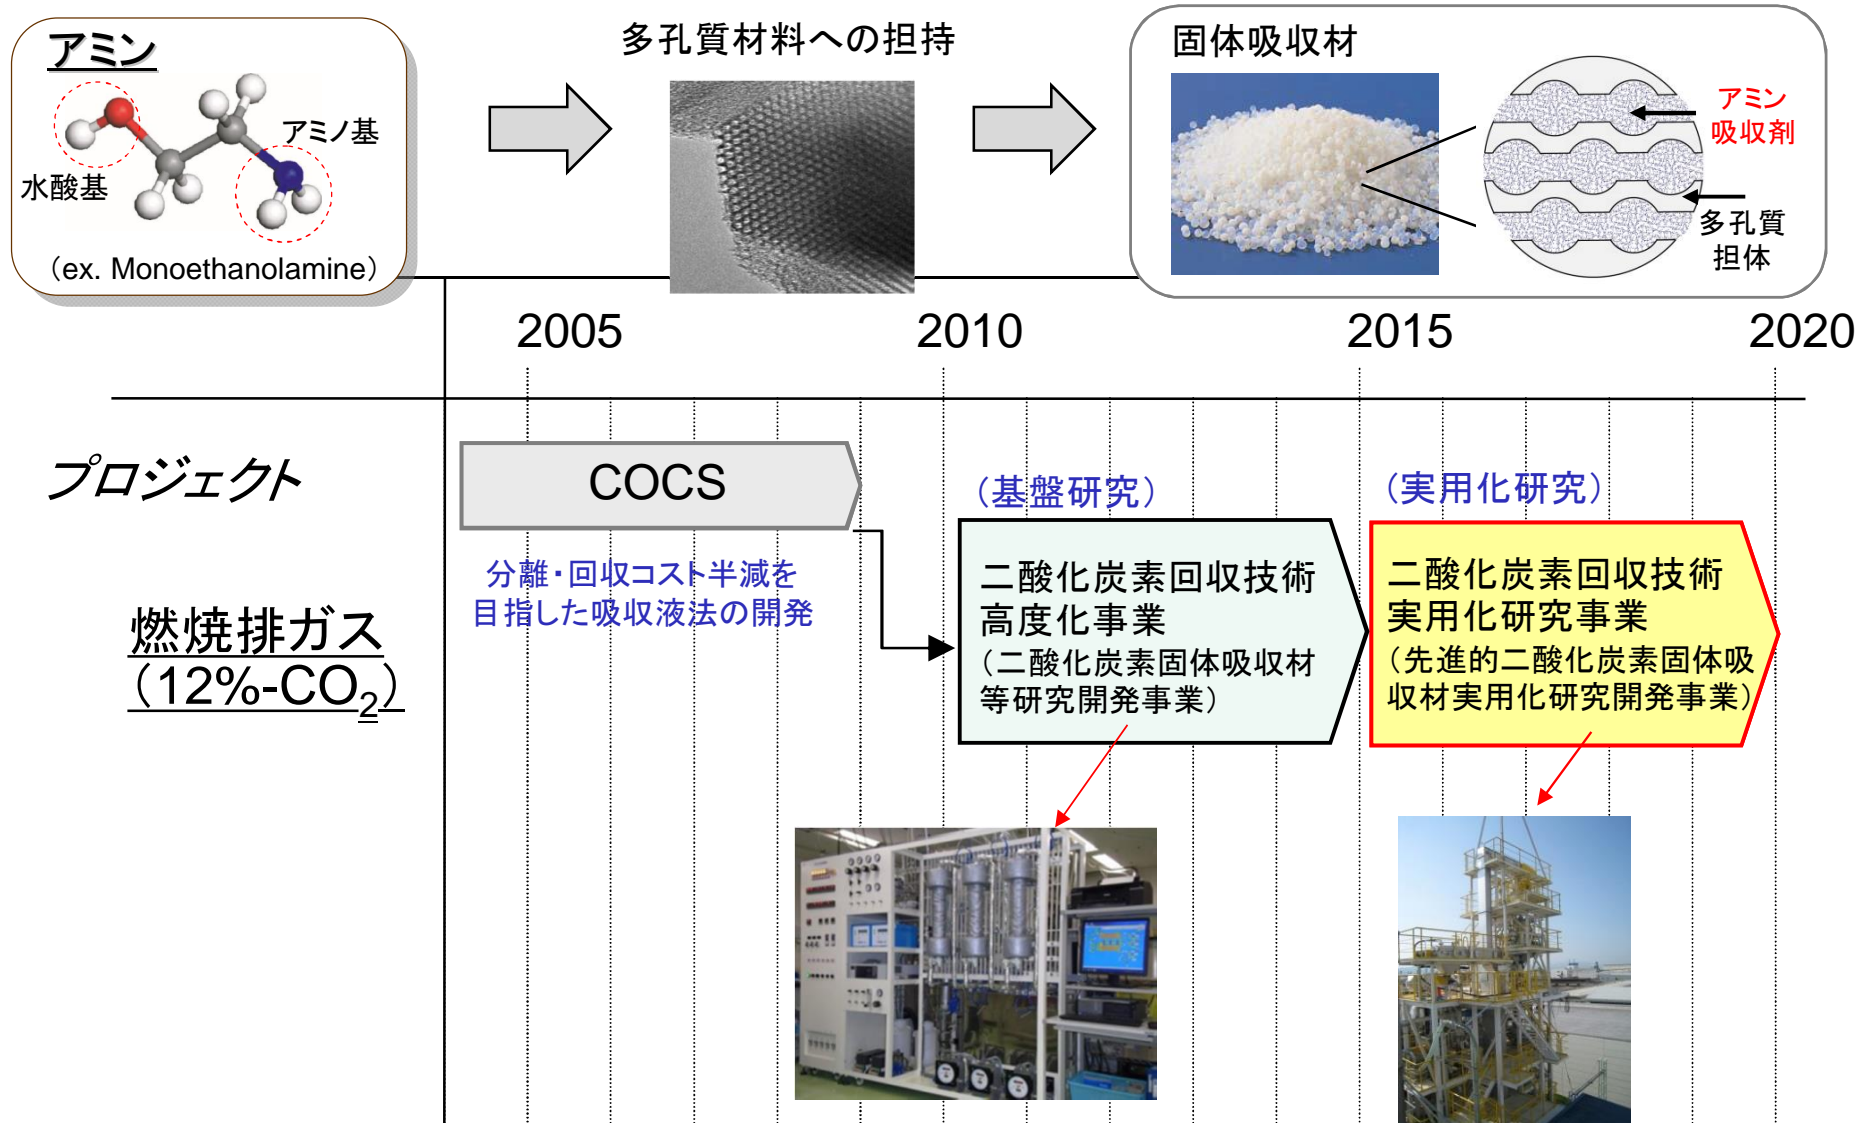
アミン

水酸基

アミノ基

(ex. Monoethanolamine)

多孔質材料への担持

固体吸収材

アミン吸収剤

多孔質担体

2005

2010

2015

2020

プロジェクト

COCS

分離・回収コスト半減を目指した吸収液法の開発

(基盤研究)

二酸化炭素回収技術高度化事業

(二酸化炭素固体吸収材等研究開発事業)

(実用化研究)

二酸化炭素回収技術実用化研究事業

(先進的二酸化炭素固体吸収材実用化研究開発事業)

燃焼排ガス

(12%-$CO_2$)